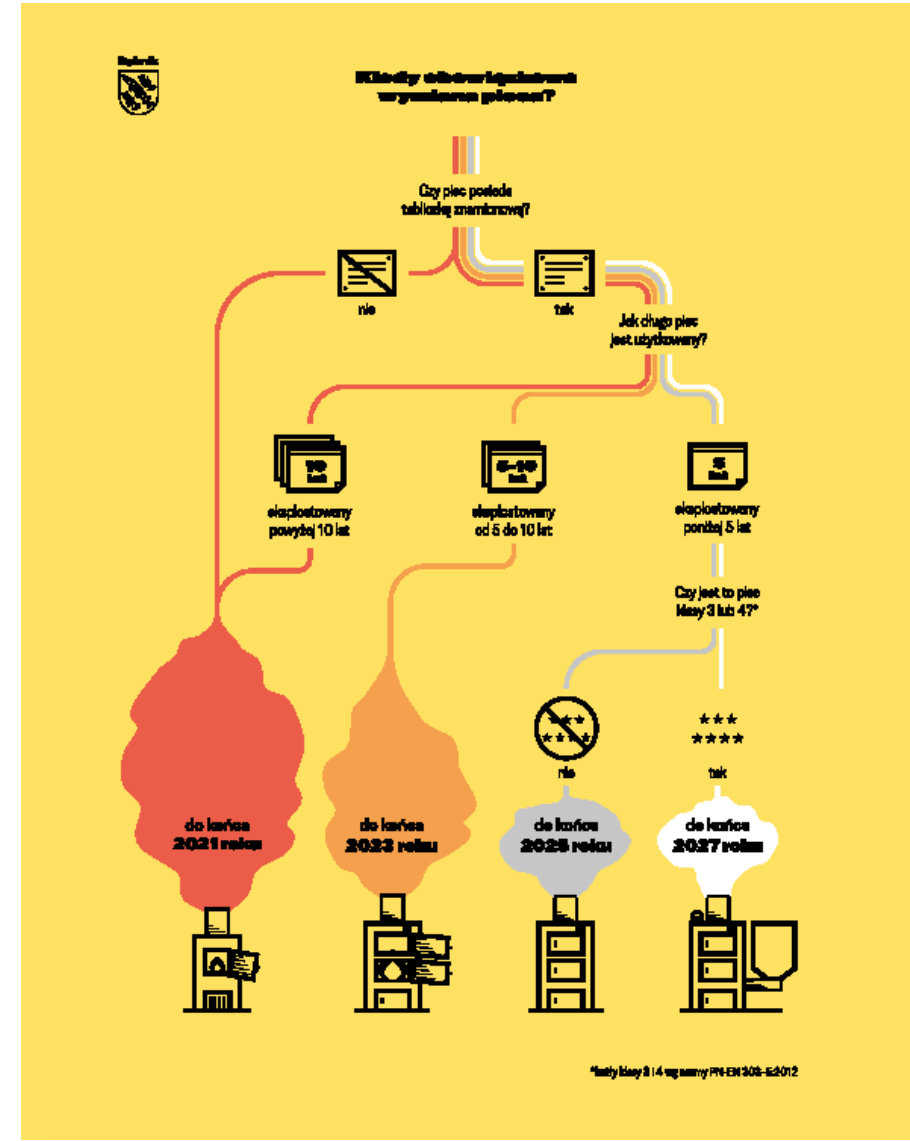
Rybnik

Kiedy obowiązkowa wymiana pieca?

Czy piec posiada tabliczkę znamionową?

nie

tak

Jak długo piec jest użytkowany?

10 lat

eksploatowany powyżej 10 lat

5–10 lat

eksploatowany od 5 do 10 lat

5 lat

eksploatowany poniżej 5 lat

Czy jest to piec klasy 3 lub 4?*

nie

tak

do końca 2021 roku

do końca 2023 roku

do końca 2025 roku

do końca 2027 roku

*kotły klasy 3 i 4 wg normy PN-EN 303-5:2012